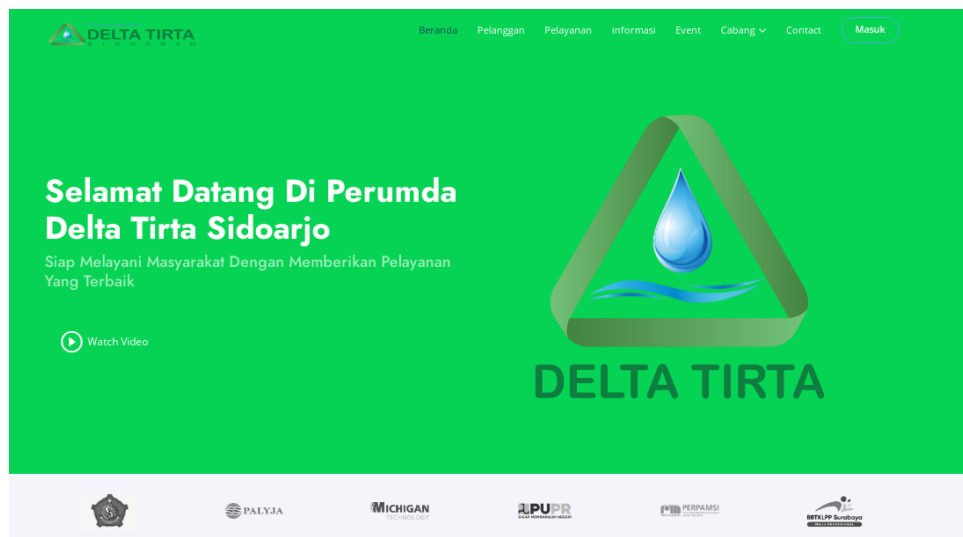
DELTA TIRTA
SIDOARJO

Beranda Pelanggan Pelayanan informasi Event Cabang Contact Masuk

Selamat Datang Di Perumda Delta Tirta Sidoarjo

Siap Melayani Masyarakat Dengan Memberikan Pelayanan Yang Terbaik

Watch Video

DELTA TIRTA

PALYJA

MICHIGAN
TECHNOLOGY

PUPR

PERPAMSI

BBTKLPP Surabaya